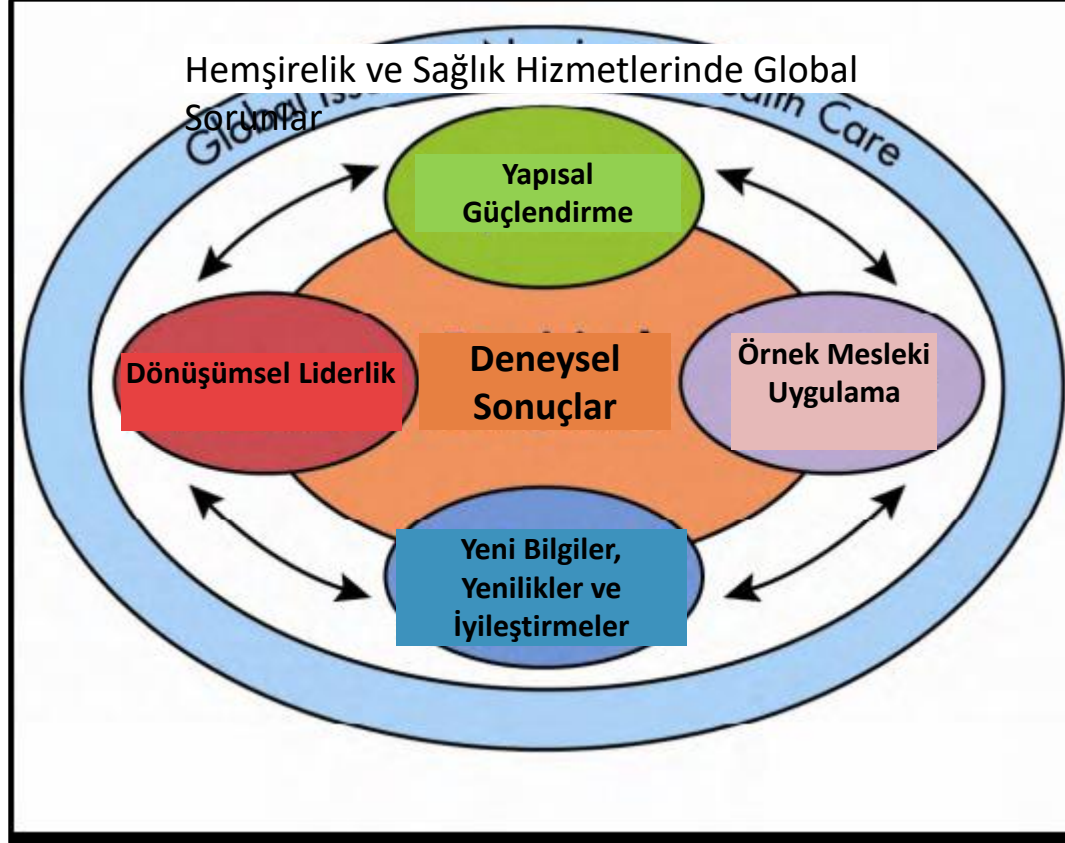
Hemşirelik ve Sağlık Hizmetlerinde Global Sorunlar

Global Issu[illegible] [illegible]ealth Care

Yapısal Güçlendirme

Dönüşümsel Liderlik

Deneysel Sonuçlar

Örnek Mesleki Uygulama

Yeni Bilgiler, Yenilikler ve İyileştirmeler